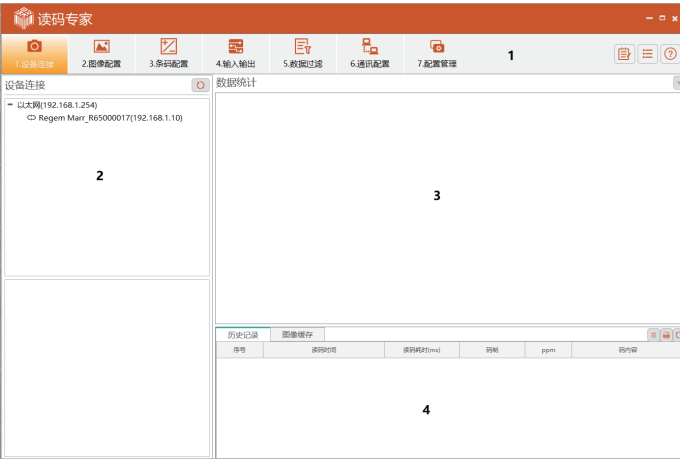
读码专家

1.设备连接 2.图像配置 3.条码配置 4.输入输出 5.数据过滤 6.通讯配置 7.配置管理

1

设备连接

以太网(192.168.1.254)
Regem Marr_R65000017(192.168.1.10)

2

数据统计

3

历史记录 图像缓存

| 序号 | 读码时间 | 读码耗时(ms) | 码制 | ppm | 码内容 |
|---|---|---|---|---|---|

4